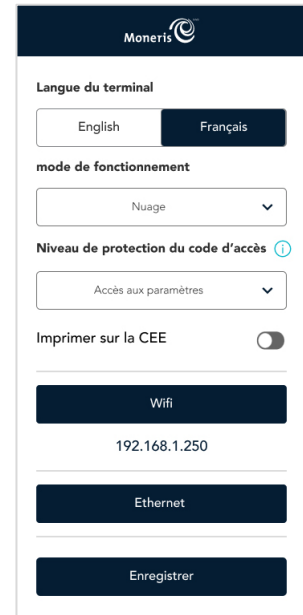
Moneris

Langue du terminal

English
Français

mode de fonctionnement

Nuage

Niveau de protection du code d'accès

Accès aux paramètres

Imprimer sur la CEE

Wifi

192.168.1.250

Ethernet

Enregistrer